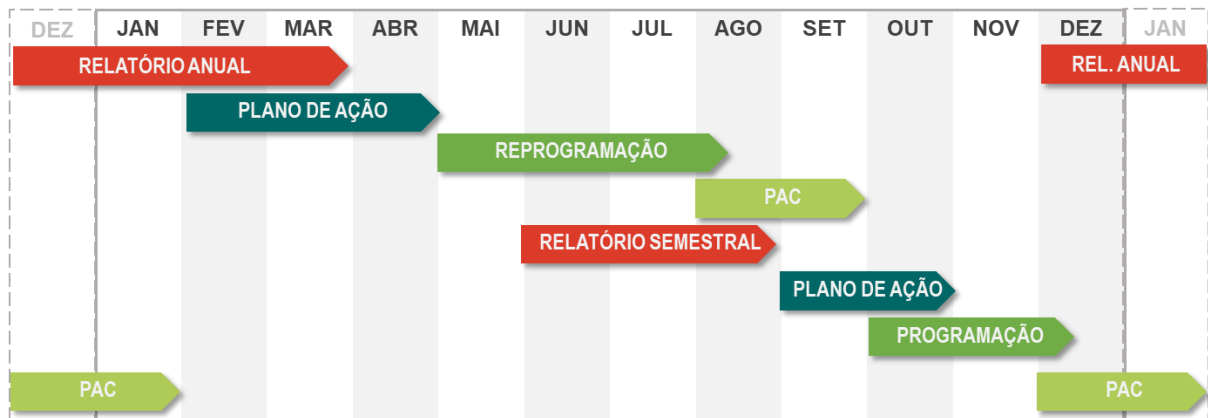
| DEZ | JAN | FEV | MAR | ABR | MAI | JUN | JUL | AGO | SET | OUT | NOV | DEZ | JAN |
|---|---|---|---|---|---|---|---|---|---|---|---|---|---|

RELATÓRIO ANUAL

REL. ANUAL

PLANO DE AÇÃO

REPROGRAMAÇÃO

PAC

RELATÓRIO SEMESTRAL

PLANO DE AÇÃO

PROGRAMAÇÃO

PAC

PAC